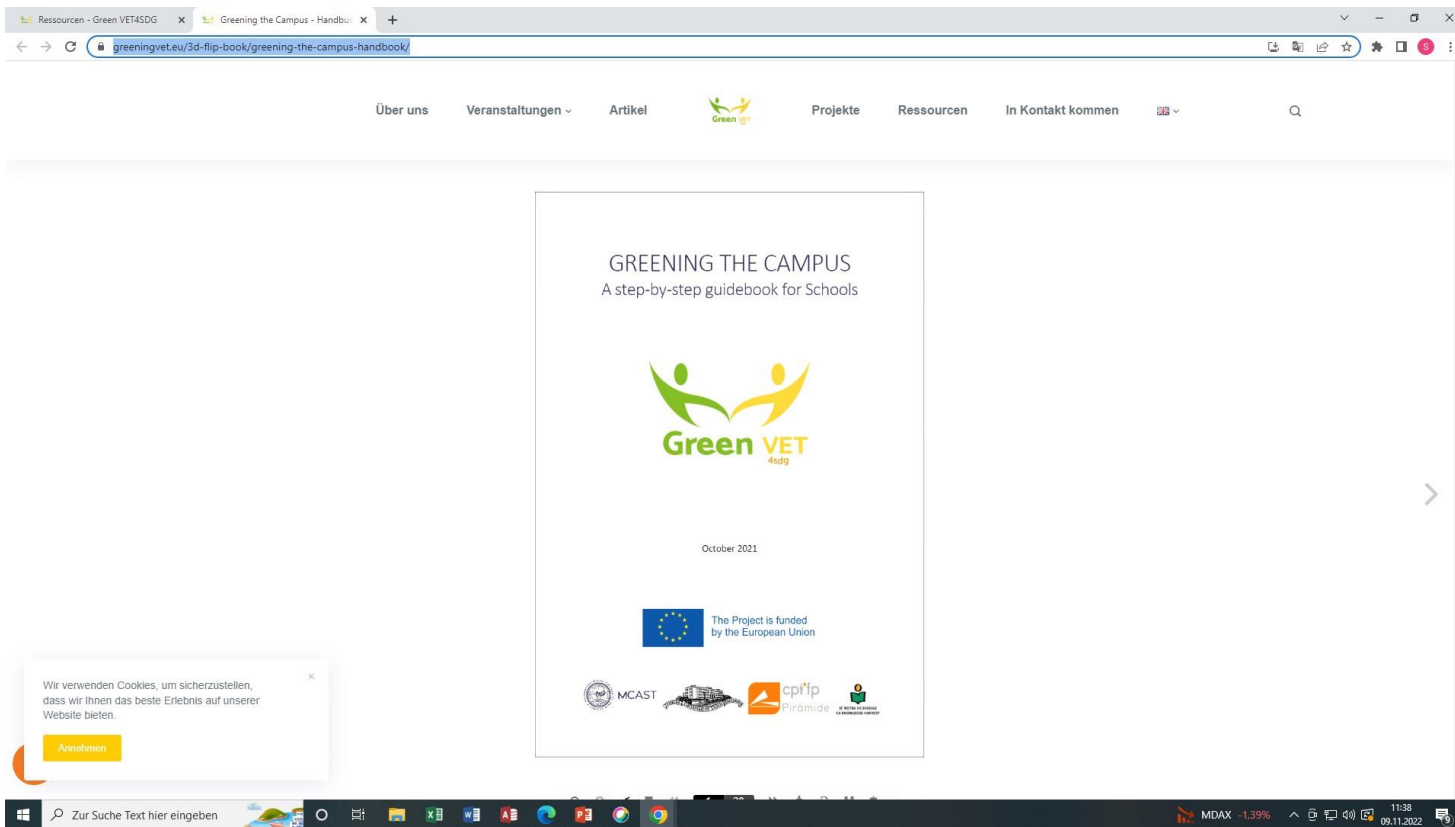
Ressourcen - Green VET4SDG × Greening the Campus - Handbuc × +

greeningvet.eu/3d-flip-book/greening-the-campus-handbook/

Über uns Veranstaltungen Artikel Green VET Projekte Ressourcen In Kontakt kommen

GREENING THE CAMPUS
A step-by-step guidebook for Schools

Green VET 4sdg

October 2021

The Project is funded by the European Union

MCAST cpi'fp Pirámide

Wir verwenden Cookies, um sicherzustellen, dass wir Ihnen das beste Erlebnis auf unserer Website bieten.

Annehmen

Zur Suche Text hier eingeben

MDAX -1,39% 11:38 09.11.2022